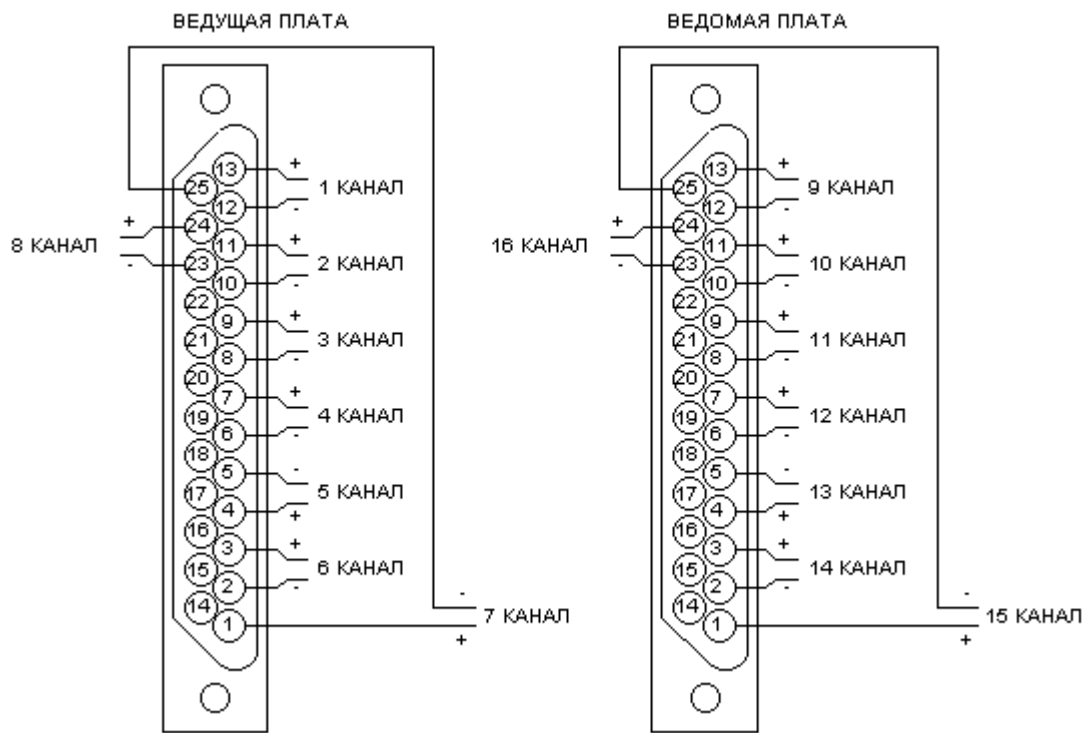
ВЕДУЩАЯ ПЛАТА

13
25
12
24
11
23
10
22
9
21
8
20
7
19
6
18
5
17
4
16
3
15
2
14
1

+
1 КАНАЛ
-
8 КАНАЛ
+
-
+
2 КАНАЛ
-
+
3 КАНАЛ
-
+
4 КАНАЛ
-
-
5 КАНАЛ
+
+
6 КАНАЛ
-
-
7 КАНАЛ
+

ВЕДОМАЯ ПЛАТА

13
25
12
24
11
23
10
22
9
21
8
20
7
19
6
18
5
17
4
16
3
15
2
14
1

+
9 КАНАЛ
-
16 КАНАЛ
+
-
+
10 КАНАЛ
-
+
11 КАНАЛ
-
+
12 КАНАЛ
-
-
13 КАНАЛ
+
+
14 КАНАЛ
-
-
15 КАНАЛ
+